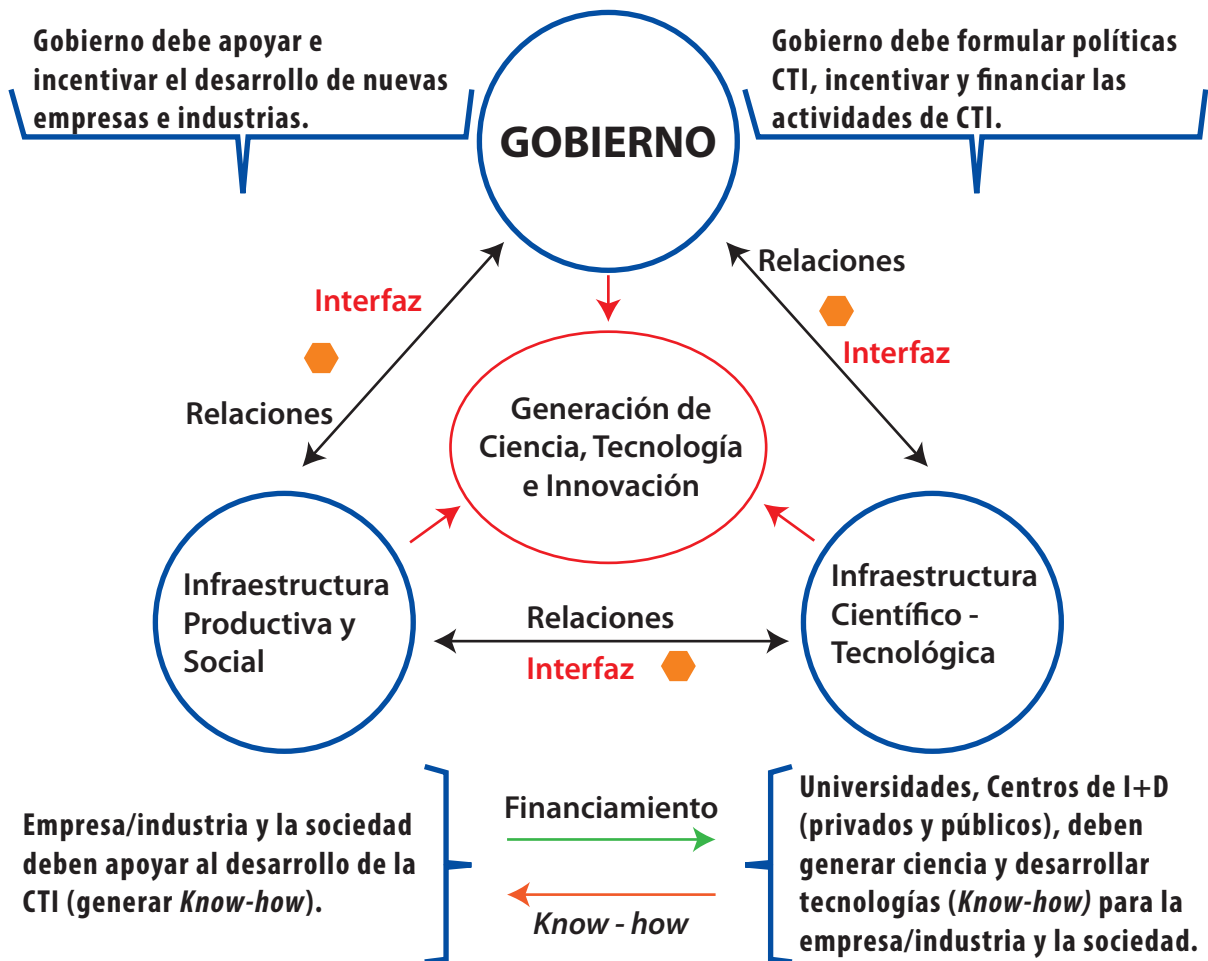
Gobierno debe apoyar e incentivar el desarrollo de nuevas empresas e industrias.

GOBIERNO

Gobierno debe formular políticas CTI, incentivar y financiar las actividades de CTI.

Interfaz

Relaciones

Relaciones

Interfaz

Generación de Ciencia, Tecnología e Innovación

Infraestructura Productiva y Social

Relaciones

Interfaz

Infraestructura Científico - Tecnológica

Empresa/industria y la sociedad deben apoyar al desarrollo de la CTI (generar *Know-how*).

Financiamiento

*Know - how*

Universidades, Centros de I+D (privados y públicos), deben generar ciencia y desarrollar tecnologías (*Know-how)* para la empresa/industria y la sociedad.